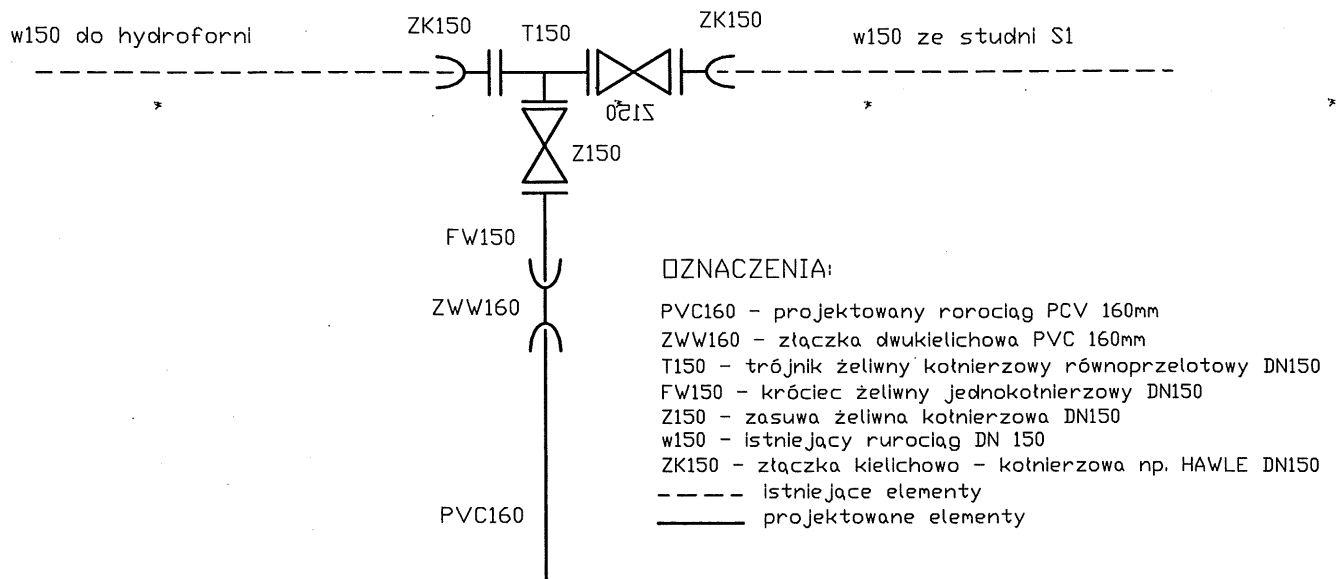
w150 do hydroforni

ZK150

T150

ZK150

w150 ze studni S1

Z150

Z150

FW150

ZWW160

PVC160

OZNACZENIA:

PVC160 - projektowany rorociąg PCV 160mm
ZWW160 - złączka dwukielichowa PVC 160mm
T150 - trójnik żeliwny kołnierzowy równoprzelotowy DN150
FW150 - króciec żeliwny jednokołnierzowy DN150
Z150 - zasuwa żeliwna kołnierzowa DN150
w150 - istniejący rurociąg DN 150
ZK150 - złączka kielichowo - kołnierzowa np. HAWLE DN150
istniejace elementy
projektowane elementy